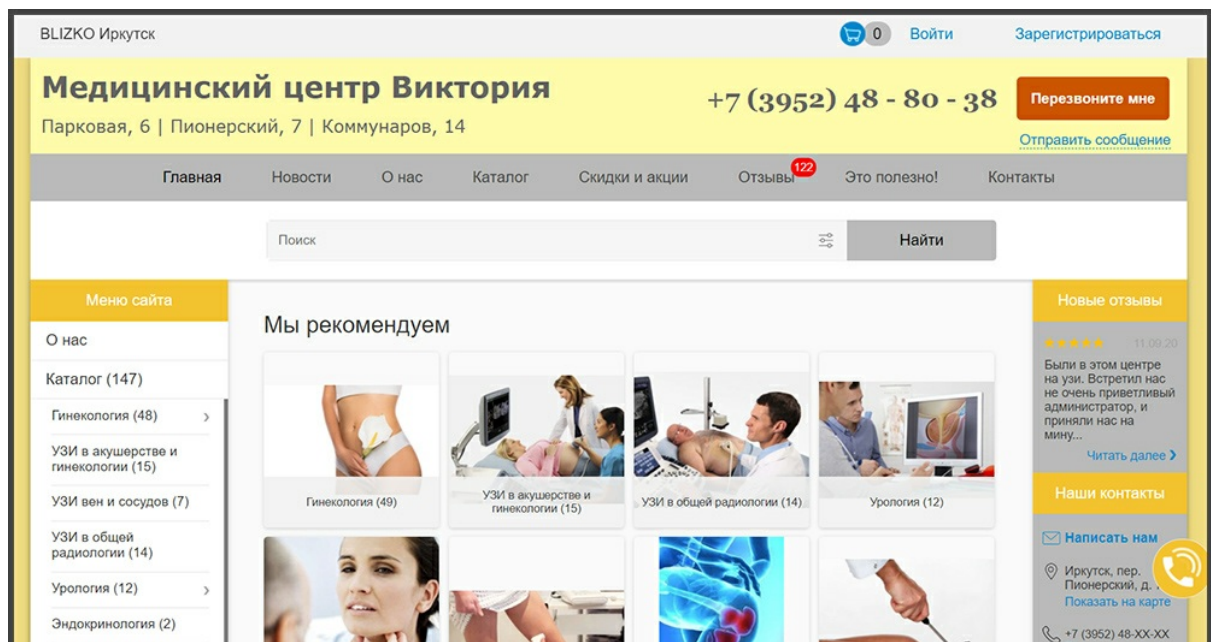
BLIZKO Иркутск

0 Войти Зарегистрироваться

Медицинский центр Виктория

Парковая, 6 | Пионерский, 7 | Коммунаров, 14

+7 (3952) 48 - 80 - 38

Перезвоните мне

Отправить сообщение

Главная Новости О нас Каталог Скидки и акции Отзывы 122 Это полезно! Контакты

Поиск

Найти

Меню сайта

О нас

Каталог (147)

Гинекология (48)

УЗИ в акушерстве и гинекологии (15)

УЗИ вен и сосудов (7)

УЗИ в общей радиологии (14)

Урология (12)

Эндокринология (2)

Мы рекомендуем

Гинекология (49)

УЗИ в акушерстве и гинекологии (15)

УЗИ в общей радиологии (14)

Урология (12)

Новые отзывы

11.09.20

Были в этом центре на узи. Встретил нас не очень приветливый администратор, и приняли нас на мину...

Читать далее

Наши контакты

Написать нам

Иркутск, пер. Пионерский, д. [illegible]

Показать на карте

+7 (3952) 48-XX-XX